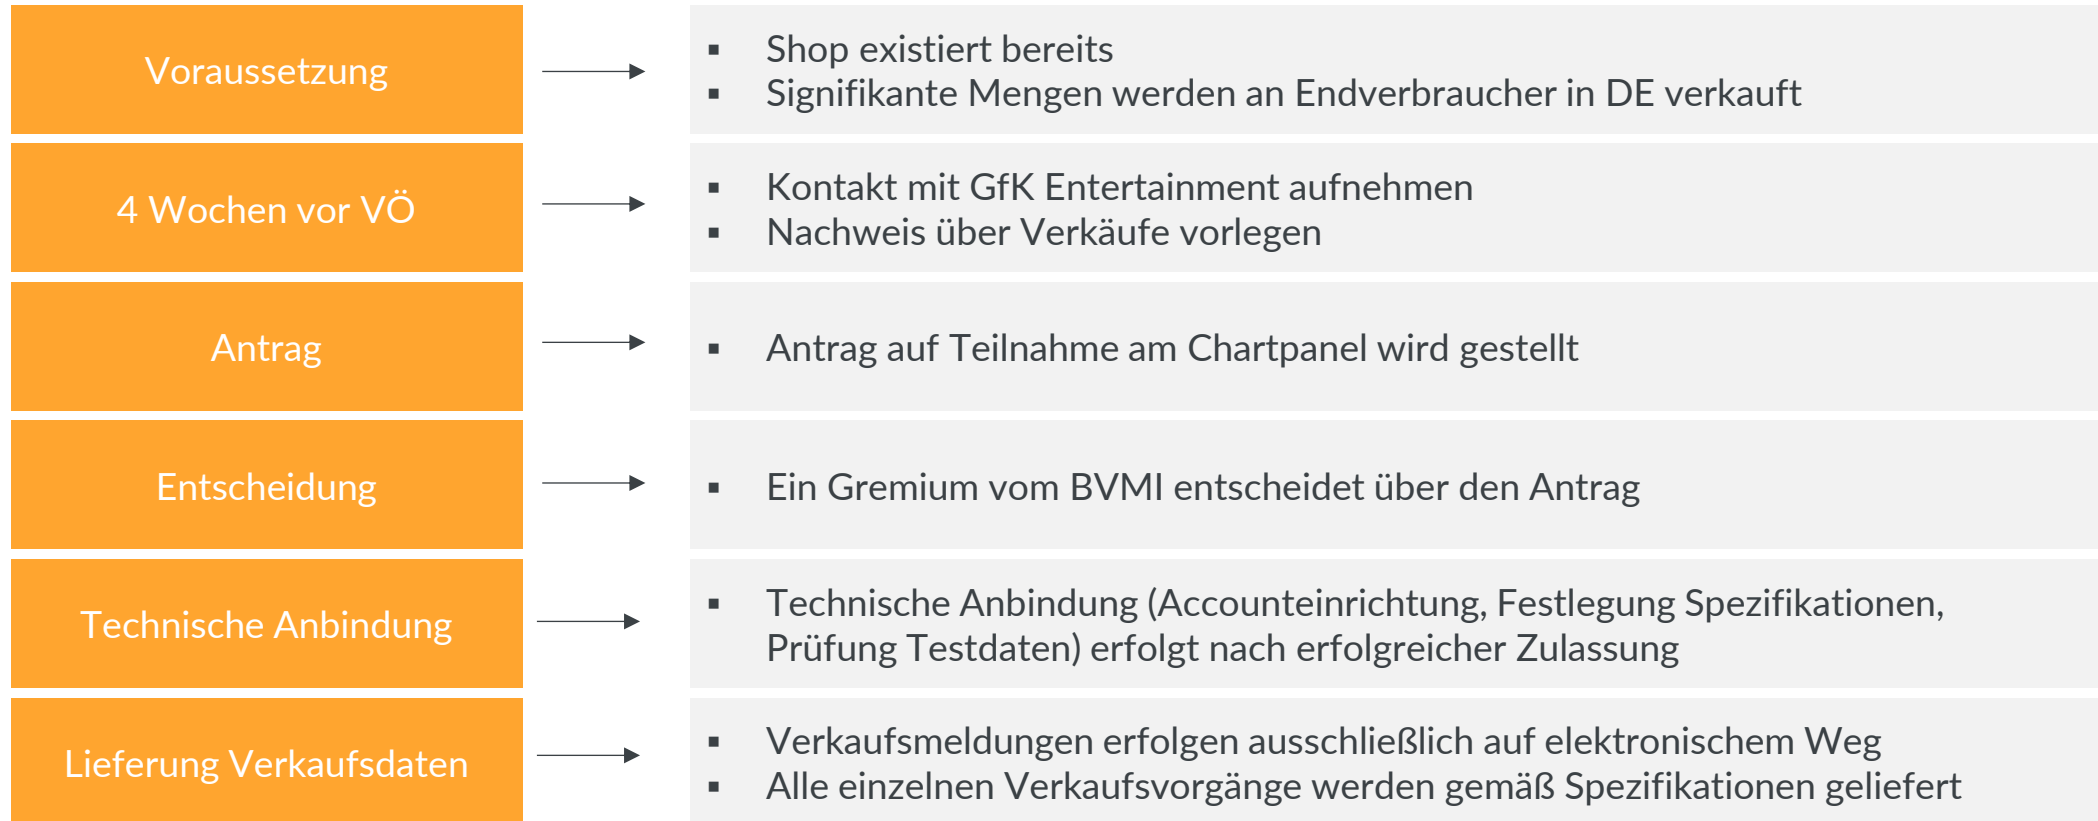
Voraussetzung

- Shop existiert bereits
- Signifikante Mengen werden an Endverbraucher in DE verkauft

4 Wochen vor VÖ

- Kontakt mit GfK Entertainment aufnehmen
- Nachweis über Verkäufe vorlegen

Antrag

- Antrag auf Teilnahme am Chartpanel wird gestellt

Entscheidung

- Ein Gremium vom BVMI entscheidet über den Antrag

Technische Anbindung

- Technische Anbindung (Accounteinrichtung, Festlegung Spezifikationen, Prüfung Testdaten) erfolgt nach erfolgreicher Zulassung

Lieferung Verkaufsdaten

- Verkaufsmeldungen erfolgen ausschließlich auf elektronischem Weg
- Alle einzelnen Verkaufsvorgänge werden gemäß Spezifikationen geliefert